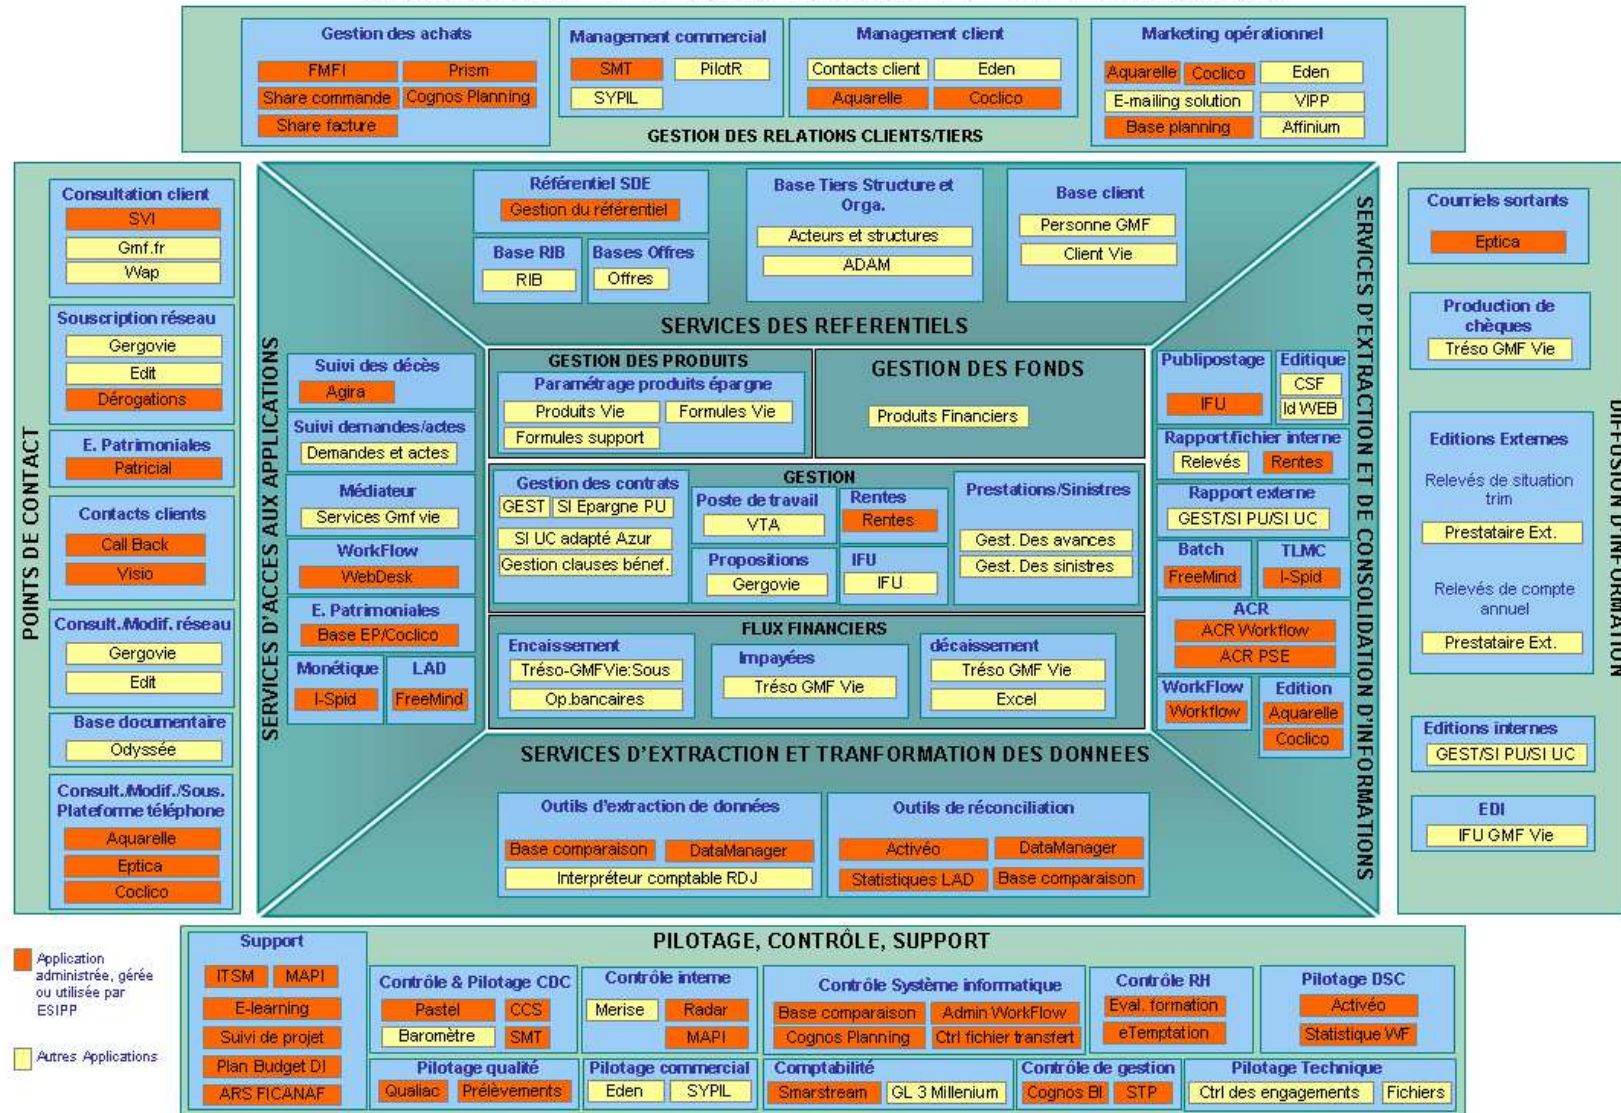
Gestion des achats
FMFI
Prism
Share commande
Cognos Planning
Share facture

Management commercial
SMT
PilotR
SYPIL

Management client
Contacts client
Eden
Aquarelle
Coclico

Marketing opérationnel
Aquarelle
Coclico
Eden
E-mailing solution
VIPP
Base planning
Affinium

GESTION DES RELATIONS CLIENTS/TIERS

POINTS DE CONTACT

Consultation client
SVI
Gmf.fr
Wap

Souscription réseau
Gergovie
Edit
Dérogations

E. Patrimoniales
Patricial

Contacts clients
Call Back
Visio

Consult./Modif. réseau
Gergovie
Edit

Base documentaire
Odyssée

Consult./Modif./Sous. Plateforme téléphone
Aquarelle
Eptica
Coclico

SERVICES D'ACCES AUX APPLICATIONS

Suivi des décès
Agira

Suivi demandes/actes
Demandes et actes

Médiateur
Services Gmf vie

WorkFlow
WebDesk

E. Patrimoniales
Base EP/Coclico

Monétique
I-Spid

LAD
FreeMind

Référentiel SDE
Gestion du référentiel

Base RIB
RIB

Bases Offres
Offres

Base Tiers Structure et Orga.
Acteurs et structures
ADAM

Base client
Personne GMF
Client Vie

SERVICES DES REFERENTIELS

GESTION DES PRODUITS
Paramétrage produits épargne
Produits Vie
Formules Vie
Formules support

GESTION DES FONDS
Produits Financiers

GESTION
Gestion des contrats
GEST
SI Epargne PU
SI UC adapté Azur
Gestion clauses bénef.

Poste de travail
VTA

Rentes
Rentes

Propositions
Gergovie

IFU
IFU

Prestations/Sinistres
Gest. Des avances
Gest. Des sinistres

FLUX FINANCIERS
Encaissement
Tréso-GMFVie:Sous
Op.bancaires

Impayées
Tréso GMF Vie

décaissement
Tréso GMF Vie
Excel

SERVICES D'EXTRACTION ET TRANFORMATION DES DONNEES

Outils d'extraction de données
Base comparaison
DataManager
Interpréteur comptable RDJ

Outils de réconciliation
Activéo
DataManager
Statistiques LAD
Base comparaison

Publipostage
IFU

Editique
CSF
Id WEB

Rapport/fichier interne
Relevés
Rentes

Rapport externe
GEST/SI PU/SI UC

Batch
FreeMind

TLMC
I-Spid

ACR
ACR Workflow
ACR PSE

WorkFlow
Workflow

Edition
Aquarelle
Coclico

SERVICES D'EXTRACTION ET DE CONSOLIDATION D'INFORMATIONS

DIFFUSION D'INFORMATION

Courriels sortants
Eptica

Production de chèques
Tréso GMF Vie

Editions Externes
Relevés de situation trim
Prestataire Ext.
Relevés de compte annuel
Prestataire Ext.

Editions internes
GEST/SI PU/SI UC

EDI
IFU GMF Vie

Application administrée, gérée ou utilisée par ESIPP

Autres Applications

PILOTAGE, CONTRÔLE, SUPPORT

Support
ITSM
MAPI
E-learning
Suivi de projet
Plan Budget DI
ARS FICANAF

Contrôle & Pilotage CDC
Pastel
CCS
Baromètre
SMT

Contrôle interne
Merise
Radar
MAPI

Contrôle Système informatique
Base comparaison
Admin WorkFlow
Cognos Planning
Ctrl fichier transfert

Contrôle RH
Eval. formation
eTemptation

Pilotage DSC
Activéo
Statistique WF

Pilotage qualité
Qualiac
Prélèvements

Pilotage commercial
Eden
SYPIL

Comptabilité
Smarstream
GL 3 Millenium

Contrôle de gestion
Cognos BI
STP

Pilotage Technique
Ctrl des engagements
Fichiers